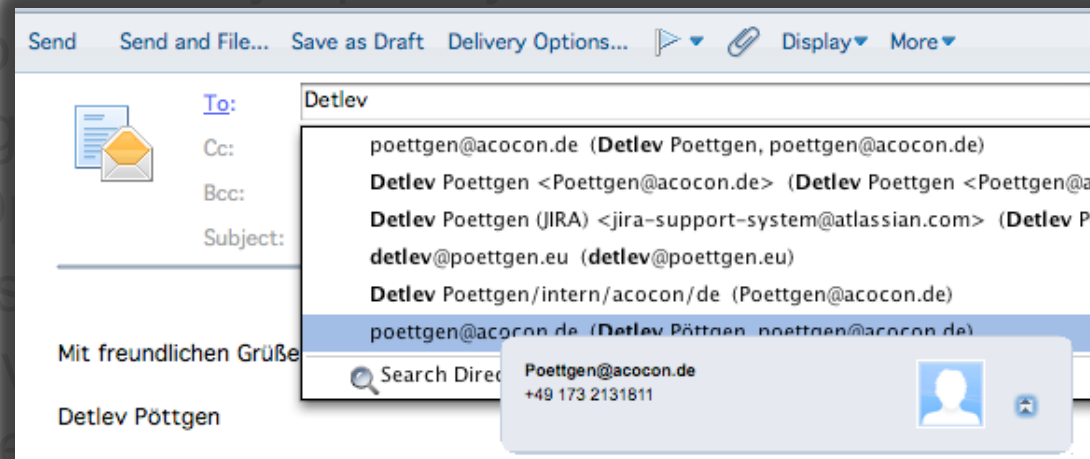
Send Send and File... Save as Draft Delivery Options... Display More

To: Detlev

Cc:

Bcc:

Subject:

poettgen@acocon.de (Detlev Poettgen, poettgen@acocon.de)

Detlev Poettgen <Poettgen@acocon.de> (Detlev Poettgen <Poettgen@a

Detlev Poettgen (JIRA) <jira-support-system@atlassian.com> (Detlev P

detlev@poettgen.eu (detlev@poettgen.eu)

Detlev Poettgen/intern/acocon/de (Poettgen@acocon.de)

poettgen@acocon.de (Detlev Pöttgen, poettgen@acocon.de)

Search Direc

Poettgen@acocon.de
+49 173 2131811

Mit freundlichen Grüße

Detlev Pöttgen